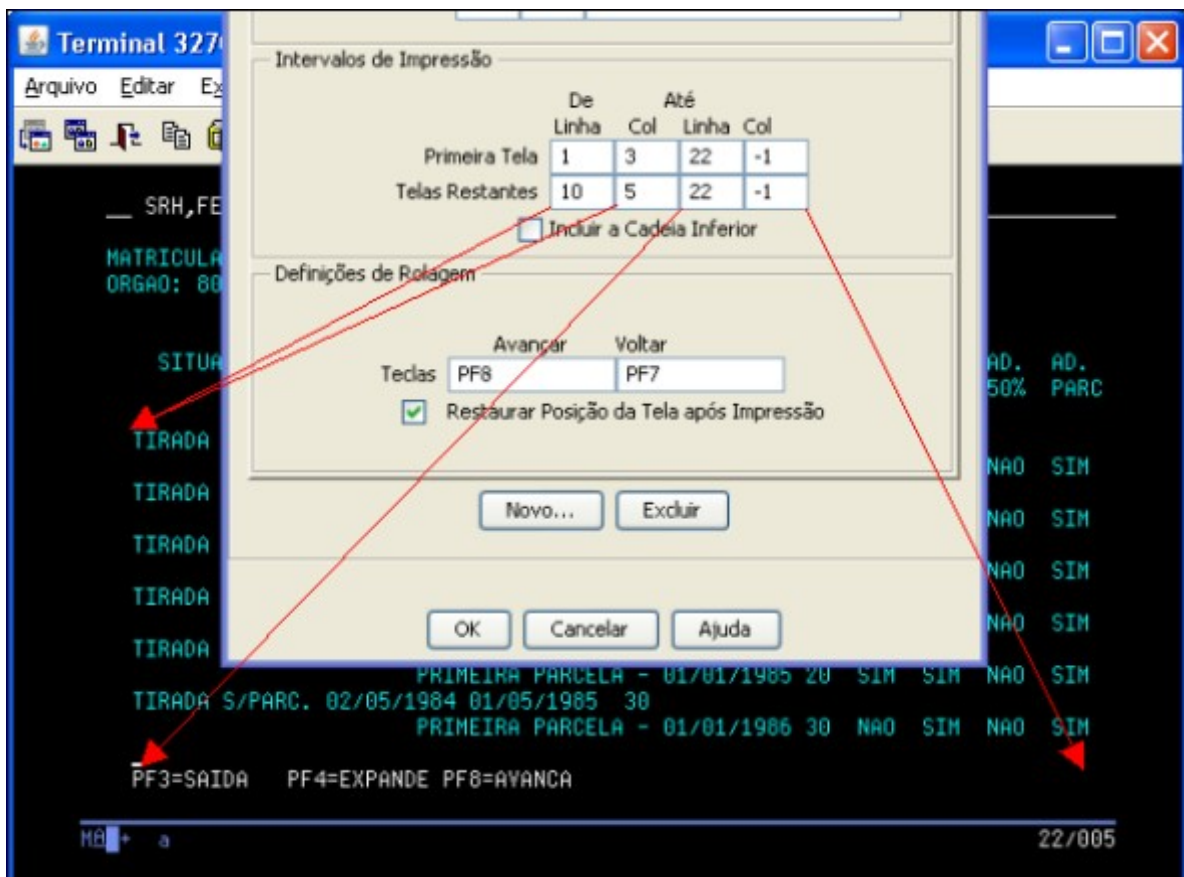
Terminal 327

Arquivo Editar Ex

Intervalos de Impressão

| | De | | Até | |
|---|---|---|---|---|
| | Linha | Col | Linha | Col |
| Primeira Tela | 1 | 3 | 22 | -1 |
| Telas Restantes | 10 | 5 | 22 | -1 |

Incluir a Cadeia Inferior

Definições de Rolagem

Avançar Voltar
Teclas PF8 PF7

Restaurar Posição da Tela após Impressão

Novo... Excluir

OK Cancelar Ajuda

__ SRH,FE

MATRICULA
ORGAO: 80

SITUA

AD. AD.
50% PARC

TIRADA NAO SIM
TIRADA NAO SIM
TIRADA NAO SIM
TIRADA NAO SIM
TIRADA
PRIMEIRA PARCELA - 01/01/1985 20 SIM SIM NAO SIM
TIRADA S/PARC. 02/05/1984 01/05/1985 30
PRIMEIRA PARCELA - 01/01/1986 30 NAO SIM NAO SIM

PF3=SAIDA PF4=EXPANDE PF8=AVANCA

MA a 22/005